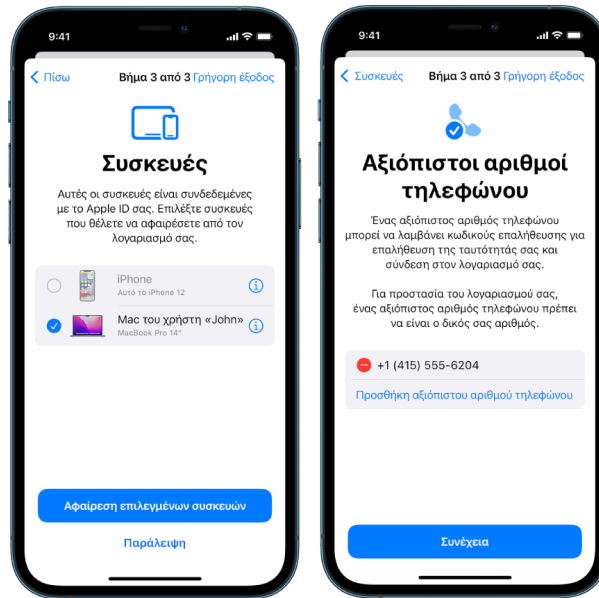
9:41

Πίσω

Βήμα 3 από 3 Γρήγορη έξοδος

Συσκευές

Αυτές οι συσκευές είναι συνδεδεμένες με το Apple ID σας. Επιλέξτε συσκευές που θέλετε να αφαιρέσετε από τον λογαριασμό σας.

iPhone
Αυτό το iPhone 12

Mac του χρήστη «John»
MacBook Pro 14"

Αφαίρεση επιλεγμένων συσκευών

Παράλειψη

9:41

Συσκευές

Βήμα 3 από 3 Γρήγορη έξοδος

Αξιόπιστοι αριθμοί τηλεφώνου

Ένας αξιόπιστος αριθμός τηλεφώνου μπορεί να λαμβάνει κωδικούς επαλήθευσης για επαλήθευση της ταυτότητάς σας και σύνδεση στον λογαριασμό σας.

Για προστασία του λογαριασμού σας, ένας αξιόπιστος αριθμός τηλεφώνου πρέπει να είναι ο δικός σας αριθμός.

+1 (415) 555-6204

Προσθήκη αξιόπιστου αριθμού τηλεφώνου

Συνέχεια